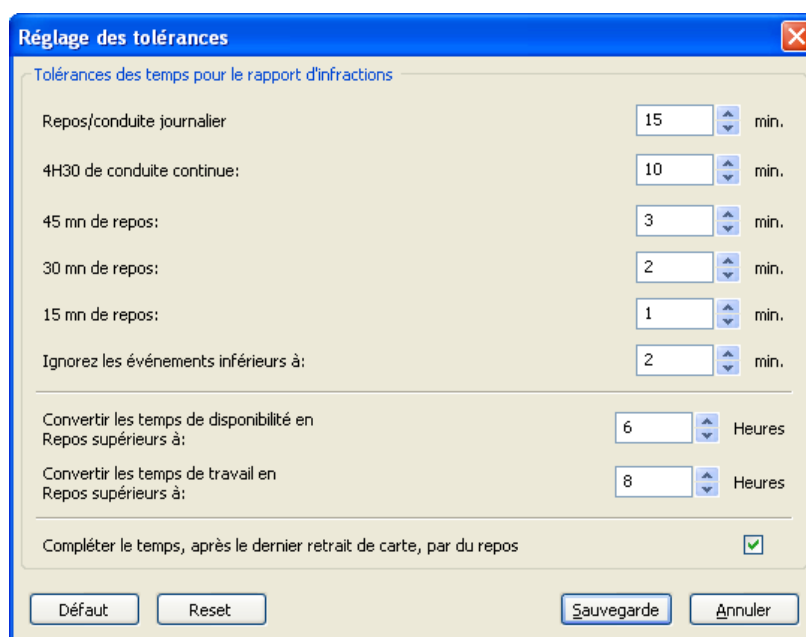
Réglage des tolérances

Tolérances des temps pour le rapport d'infractions

Repos/conduite journalier 15 min.

4H30 de conduite continue: 10 min.

45 mn de repos: 3 min.

30 mn de repos: 2 min.

15 mn de repos: 1 min.

Ignorez les événements inférieurs à: 2 min.

Convertir les temps de disponibilité en Repos supérieurs à: 6 Heures

Convertir les temps de travail en Repos supérieurs à: 8 Heures

Compléter le temps, après le dernier retrait de carte, par du repos

Défaut Reset Sauvegarde Annuler